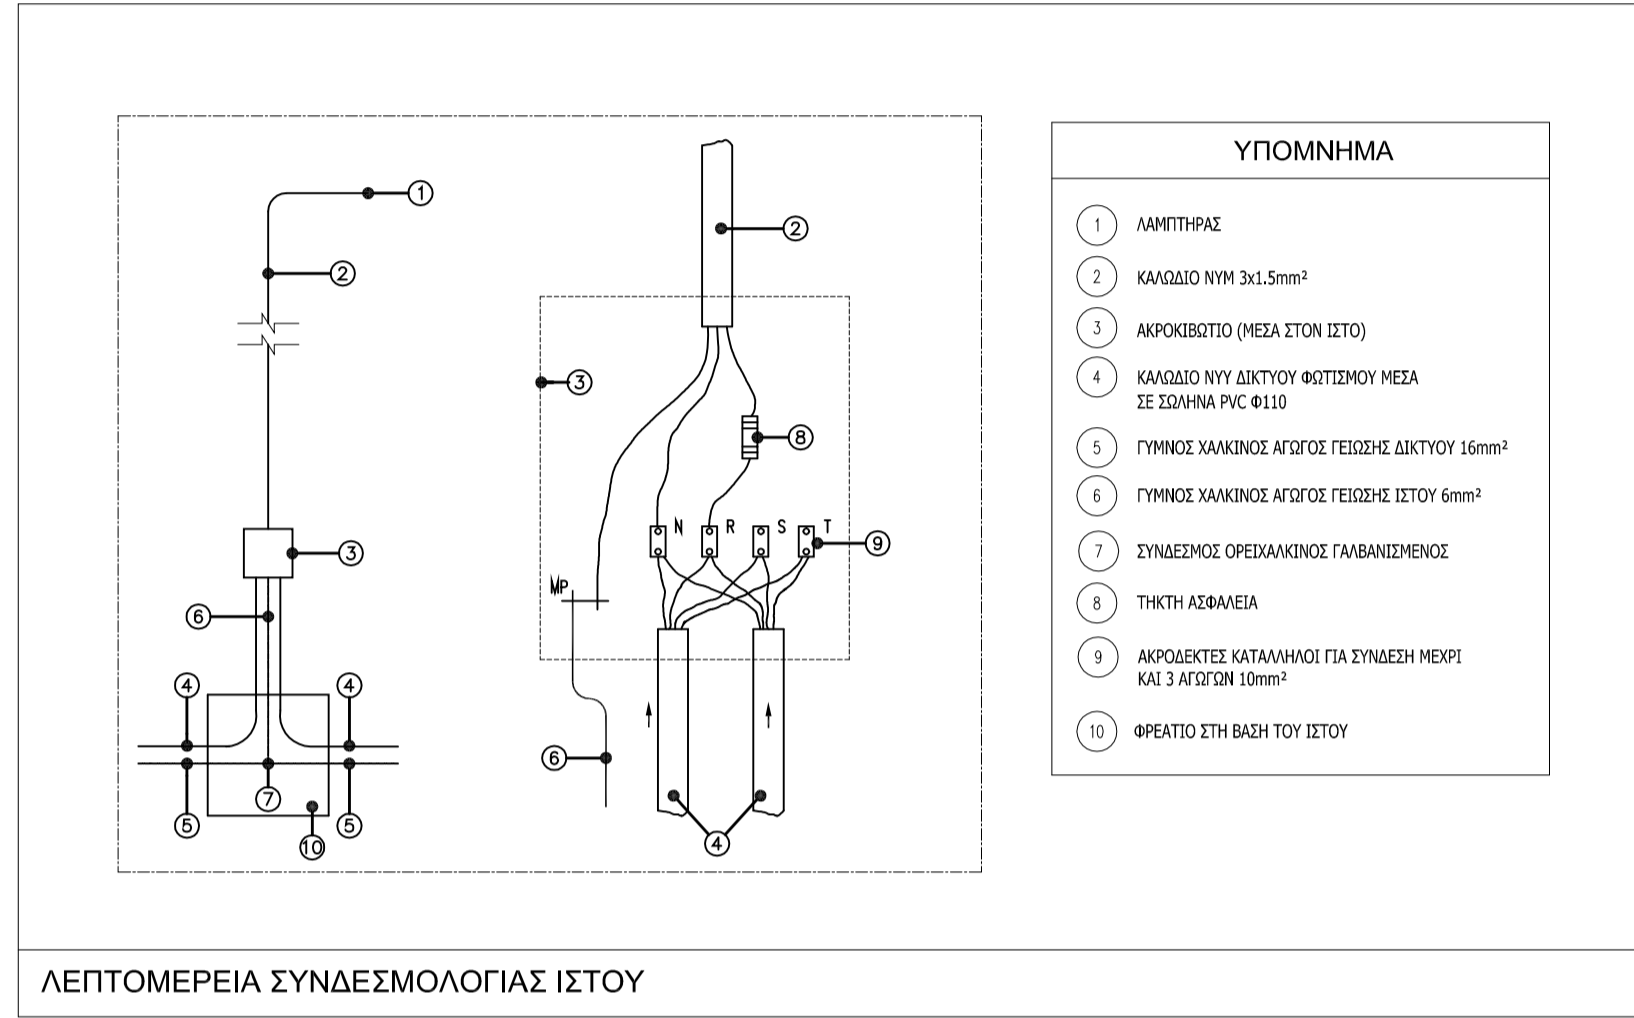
1
2
3
6
4
4
5
7
10
5

2
3
8
N R S T
9
MP
6
4

ΥΠΟΜΝΗΜΑ

1 ΛΑΜΠΤΗΡΑΣ

2 ΚΑΛΩΔΙΟ NYM 3x1.5mm²

3 ΑΚΡΟΚΙΒΩΤΙΟ (ΜΕΣΑ ΣΤΟΝ ΙΣΤΟ)

4 ΚΑΛΩΔΙΟ NYY ΔΙΚΤΥΟΥ ΦΩΤΙΣΜΟΥ ΜΕΣΑ ΣΕ ΣΩΛΗΝΑ PVC Φ110

5 ΓΥΜΝΟΣ ΧΑΛΚΙΝΟΣ ΑΓΩΓΟΣ ΓΕΙΩΣΗΣ ΔΙΚΤΥΟΥ 16mm²

6 ΓΥΜΝΟΣ ΧΑΛΚΙΝΟΣ ΑΓΩΓΟΣ ΓΕΙΩΣΗΣ ΙΣΤΟΥ 6mm²

7 ΣΥΝΔΕΣΜΟΣ ΟΡΕΙΧΑΛΚΙΝΟΣ ΓΑΛΒΑΝΙΣΜΕΝΟΣ

8 ΤΗΚΤΗ ΑΣΦΑΛΕΙΑ

9 ΑΚΡΟΔΕΚΤΕΣ ΚΑΤΑΛΛΗΛΟΙ ΓΙΑ ΣΥΝΔΕΣΗ ΜΕΧΡΙ ΚΑΙ 3 ΑΓΩΓΩΝ 10mm²

10 ΦΡΕΑΤΙΟ ΣΤΗ ΒΑΣΗ ΤΟΥ ΙΣΤΟΥ

ΛΕΠΤΟΜΕΡΕΙΑ ΣΥΝΔΕΣΜΟΛΟΓΙΑΣ ΙΣΤΟΥ